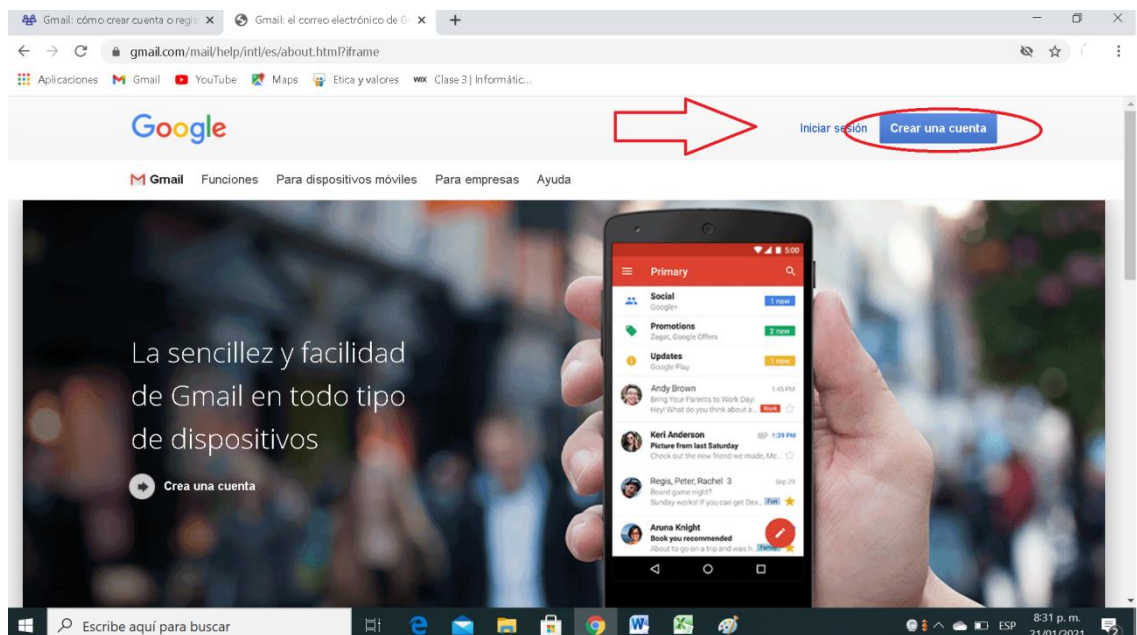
Gmail: cómo crear cuenta o regis ×
Gmail: el correo electrónico de G ×
+

gmail.com/mail/help/intl/es/about.html?iframe

Aplicaciones Gmail YouTube Maps Etica y valores Clase 3 | Informátic...

Google

Iniciar sesión Crear una cuenta

Gmail Funciones Para dispositivos móviles Para empresas Ayuda

La sencillez y facilidad de Gmail en todo tipo de dispositivos

Crea una cuenta

5:00
Primary
Social
Google+
1 new
Promotions
Zagat, Google Offers
2 new
Updates
Google Play
1 new
Andy Brown
1:45 PM
Bring Your Parents to Work Day!
Hey! What do you think about a...
Work
Keri Anderson
1:39 PM
Picture from last Saturday
Check out the new friend we made, Me...
Regis, Peter, Rachel 3
Sep 29
Board game night?
Sunday works! If you can get Dex...
Fun
Aruna Knight
Book you recommended
About to go on a trip and was h...
Family

Escribe aquí para buscar

ESP
8:31 p. m.
21/01/2021